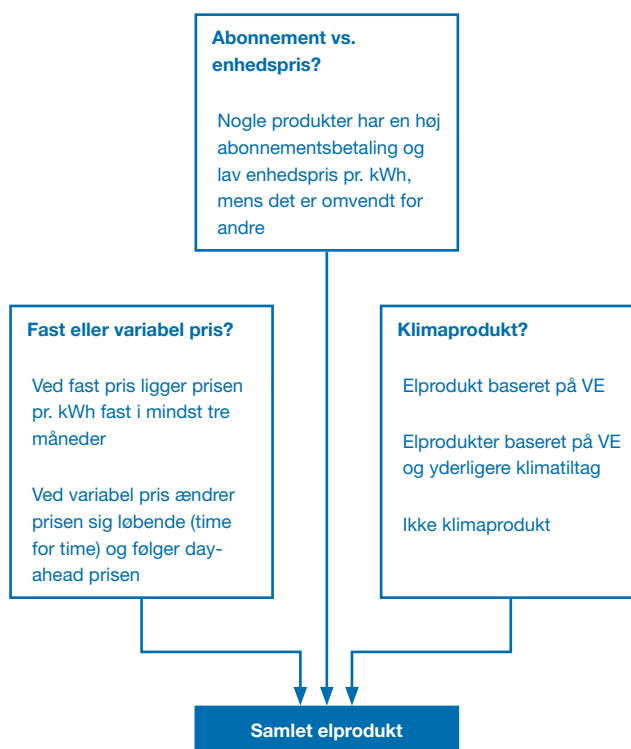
Abonnement vs. enhedspris?

Nogle produkter har en høj abonnementsbetaling og lav enhedspris pr. kWh, mens det er omvendt for andre

Fast eller variabel pris?

Ved fast pris ligger prisen pr. kWh fast i mindst tre måneder

Ved variabel pris ændrer prisen sig løbende (time for time) og følger day-ahead prisen

Klimaprodukt?

Elprodukt baseret på VE

Elprodukter baseret på VE og yderligere klimatiltag

Ikke klimaprodukt

Samlet elprodukt